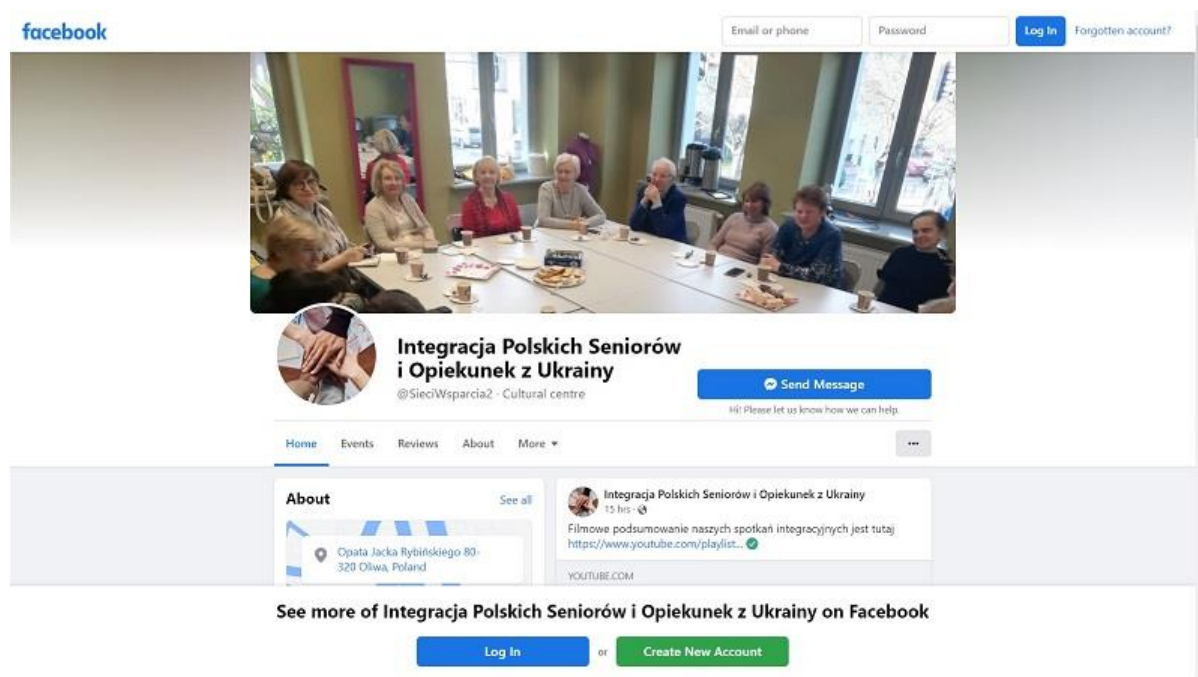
facebook

Email or phone

Password

Log In

Forgotten account?

Integracja Polskich Seniorów i Opiekunek z Ukrainy

@SieciWsparcia2 · Cultural centre

Send Message

Hi! Please let us know how we can help.

Home

Events

Reviews

About

More ▾

···

About

See all

Opata Jacka Rybińskiego 80-320 Oliwa, Poland

Integracja Polskich Seniorów i Opiekunek z Ukrainy

15 hrs ·

Filmowe podsumowanie naszych spotkań integracyjnych jest tutaj https://www.youtube.com/playlist...

YOUTUBE.COM

See more of Integracja Polskich Seniorów i Opiekunek z Ukrainy on Facebook

Log In

or

Create New Account